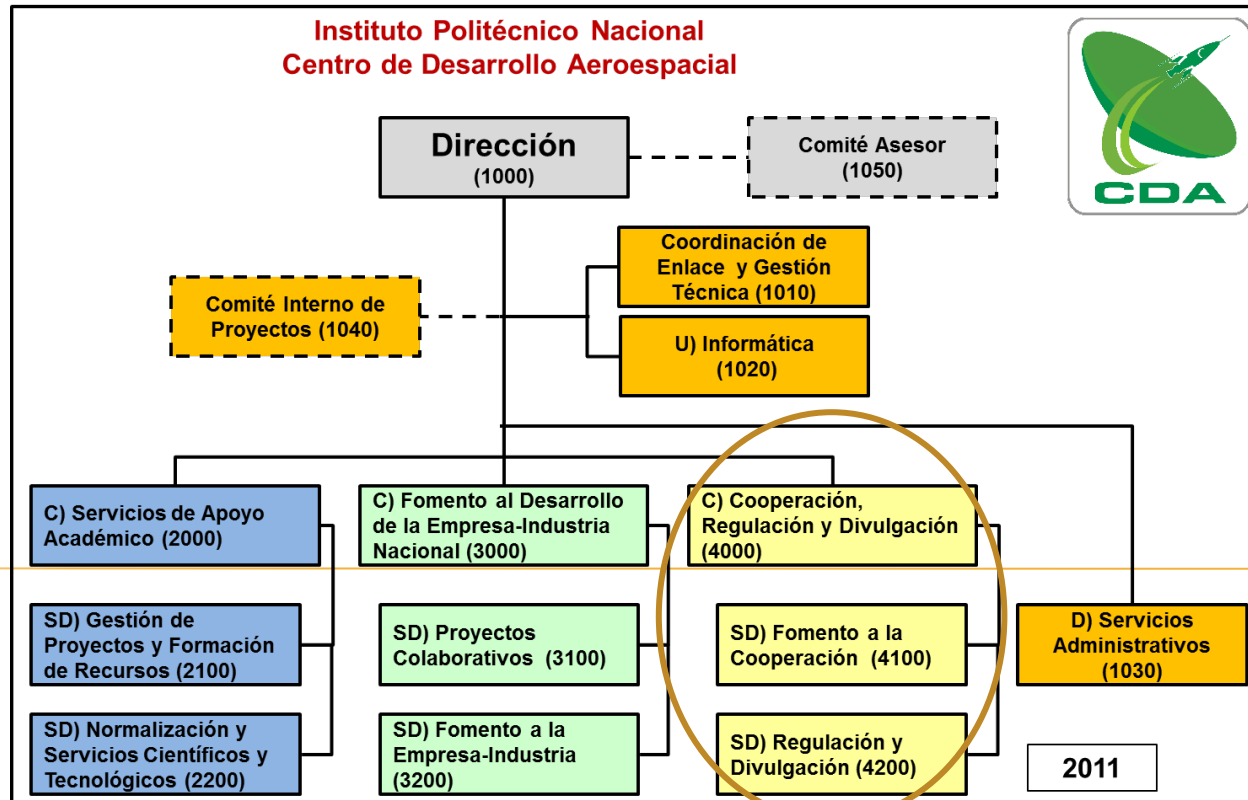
Instituto Politécnico Nacional
Centro de Desarrollo Aeroespacial

CDA

Dirección
(1000)

Comité Asesor
(1050)

Coordinación de Enlace y Gestión Técnica (1010)

Comité Interno de Proyectos (1040)

U) Informática
(1020)

C) Servicios de Apoyo Académico (2000)

C) Fomento al Desarrollo de la Empresa-Industria Nacional (3000)

C) Cooperación, Regulación y Divulgación (4000)

SD) Gestión de Proyectos y Formación de Recursos (2100)

SD) Proyectos Colaborativos (3100)

SD) Fomento a la Cooperación (4100)

D) Servicios Administrativos (1030)

SD) Normalización y Servicios Científicos y Tecnológicos (2200)

SD) Fomento a la Empresa-Industria (3200)

SD) Regulación y Divulgación (4200)

2011